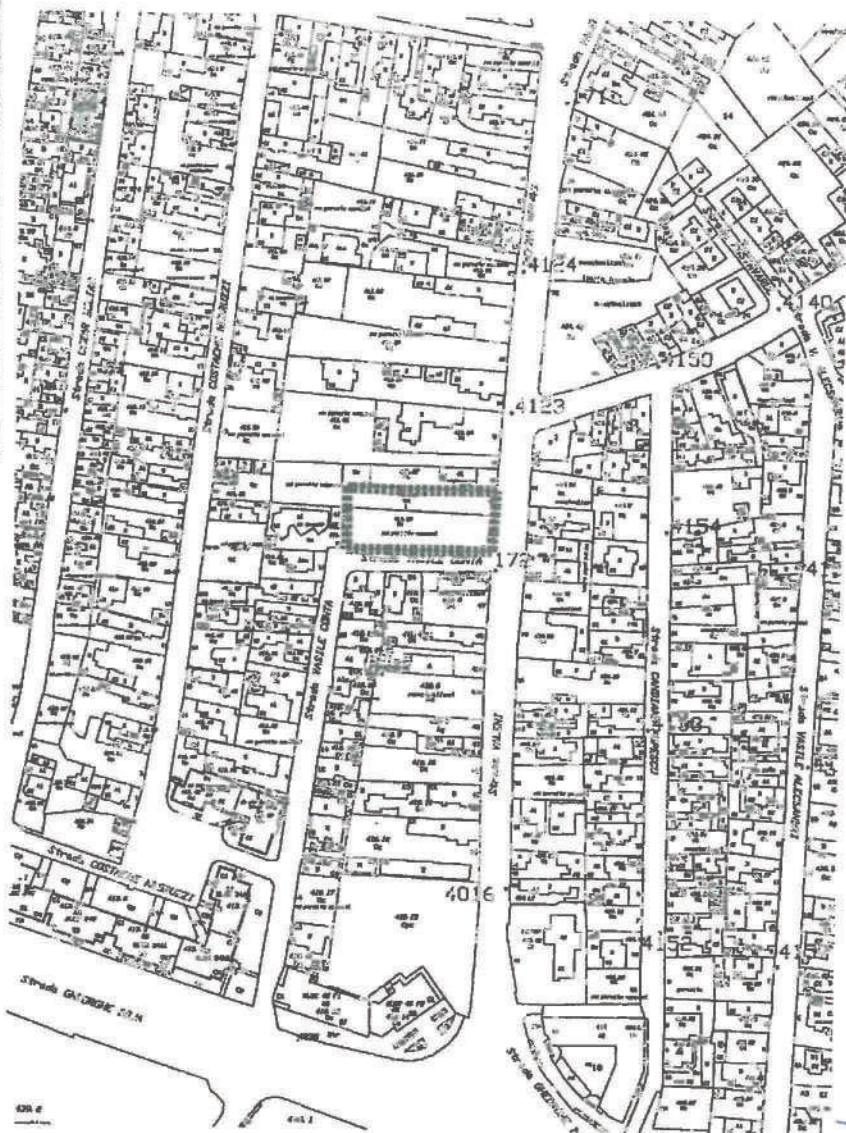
4124

4140

150

4123

154

4

172

Strada COSTACHE NEGRUZZI

Strada VASILE CONTA

Strada VALDU

Strada GRIGORE ALEXANDRESCU

Strada VASILE ALECSANDRI

Strada COSTACHE NEGRUZZI

4016

4152

4

Strada GHEORGHE DOJA

Strada GHEORGHE